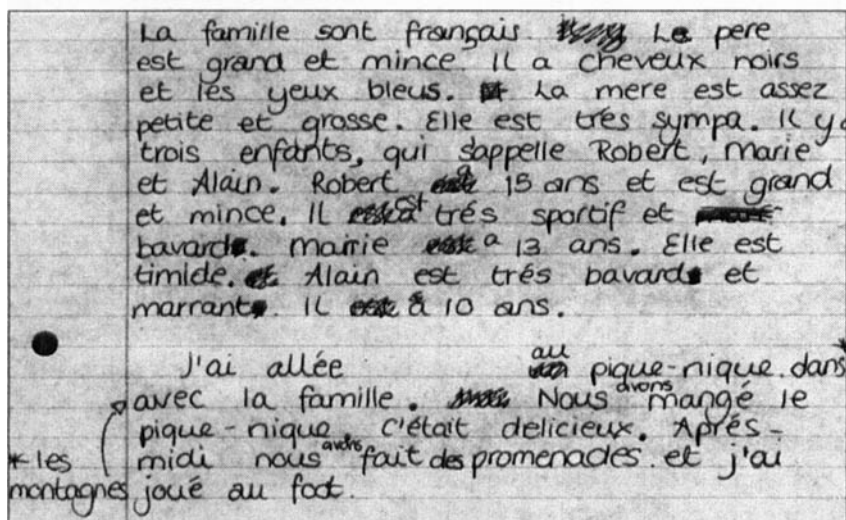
La famille sont français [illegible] Le pere est grand et mince. Il a cheveux noirs et les yeux bleus. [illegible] La mere est assez petite et grosse. Elle est trés sympa. Il y a trois enfants, qui s'appelle Robert, Marie et Alain. Robert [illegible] 15 ans et est grand et mince. Il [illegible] est trés sportif et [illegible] bavard. Mairie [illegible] a 13 ans. Elle est timide. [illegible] Alain est trés bavard et marrant. Il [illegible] a 10 ans.

J'ai allée au pique-nique dans avec la famille. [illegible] Nous avons mangé le pique-nique. C'était delicieux. Aprés-midi nous avons fait des promenades. et j'ai joué au foot.

* les montagnes